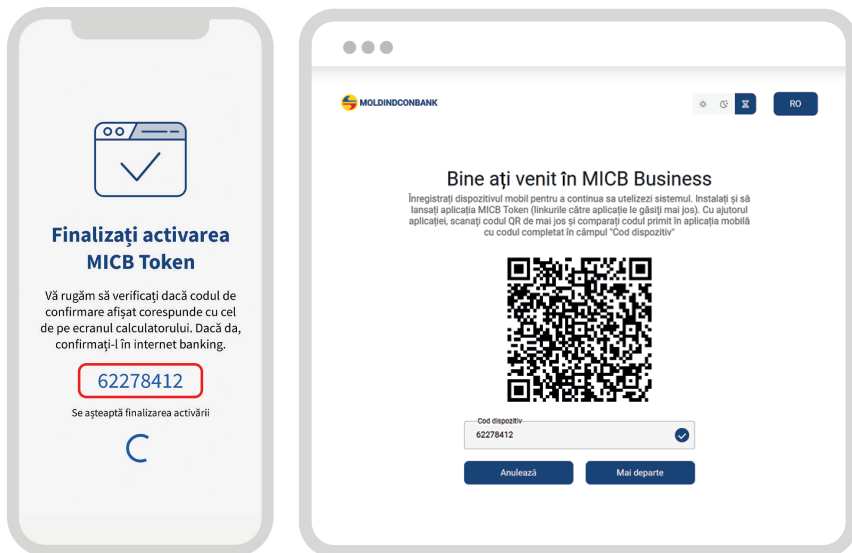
Finalizați activarea MICB Token

Vă rugăm să verificați dacă codul de confirmare afișat corespunde cu cel de pe ecranul calculatorului. Dacă da, confirmați-l în internet banking.

62278412

Se așteaptă finalizarea activării

MOLDINDCONBANK

RO

Bine ați venit în MICB Business

Înregistrați dispozitivul mobil pentru a continua sa utelizezi sistemul. Instalați și să lansați aplicația MICB Token (linkurile către aplicație le găsiți mai jos). Cu ajutorul aplicației, scanați codul QR de mai jos și comparați codul primit în aplicația mobilă cu codul completat în câmpul "Cod dispozitiv"

Cod dispozitiv
62278412

Anulează

Mai departe